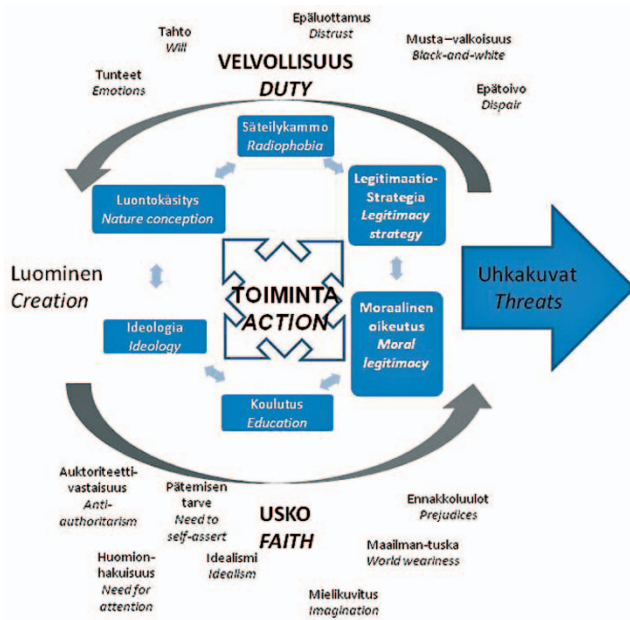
Tahto
Will

Epäluottamus
Distrust

Musta–valkoisuus
Black-and-white

VELVOLLISUUS
DUTY

Tunteet
Emotions

Epätoivo
Dispair

Säteilykammo
Radiophobia

Luontokäsitys
Nature conception

Legitimaatio-Strategia
Legitimacy strategy

Luominen
Creation

TOIMINTA
ACTION

Uhkakuvat
Threats

Moraalinen oikeutus
Moral legitimacy

Ideologia
Ideology

Koulutus
Education

Auktoriteetti-vastaisuus
Anti-authoritarism

Pätemisen tarve
Need to self-assert

USKO
FAITH

Ennakkoluulot
Prejudices

Maailman-tuska
World weariness

Huomion-hakuisuus
Need for attention

Idealismi
Idealism

Mielikuvitus
Imagination